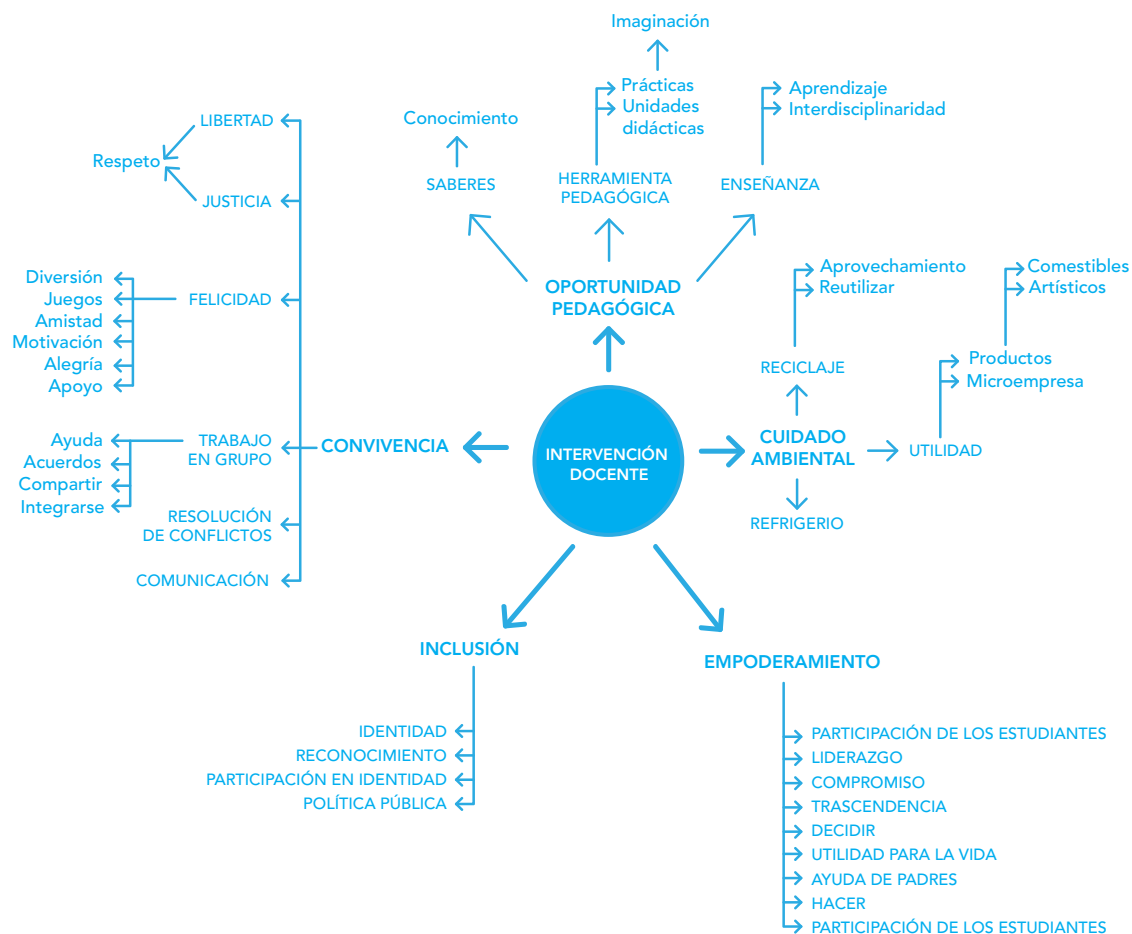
INTERVENCIÓN DOCENTE

OPORTUNIDAD PEDAGÓGICA

SABERES
Conocimiento

HERRAMIENTA PEDAGÓGICA
Prácticas
Unidades didácticas
Imaginación

ENSEÑANZA
Aprendizaje
Interdisciplinaridad

CONVIVENCIA

LIBERTAD
JUSTICIA
Respeto

FELICIDAD
Diversión
Juegos
Amistad
Motivación
Alegría
Apoyo

TRABAJO EN GRUPO
Ayuda
Acuerdos
Compartir
Integrarse

RESOLUCIÓN DE CONFLICTOS

COMUNICACIÓN

CUIDADO AMBIENTAL

RECICLAJE
Aprovechamiento
Reutilizar

UTILIDAD
Productos
Microempresa
Comestibles
Artísticos

REFRIGERIO

INCLUSIÓN
IDENTIDAD
RECONOCIMIENTO
PARTICIPACIÓN EN IDENTIDAD
POLÍTICA PÚBLICA

EMPODERAMIENTO
PARTICIPACIÓN DE LOS ESTUDIANTES
LIDERAZGO
COMPROMISO
TRASCENDENCIA
DECIDIR
UTILIDAD PARA LA VIDA
AYUDA DE PADRES
HACER
PARTICIPACIÓN DE LOS ESTUDIANTES